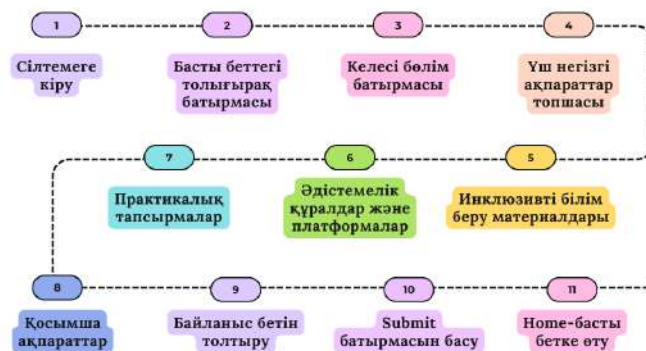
1

Сілтемеге кіру

2

Басты беттегі толығырақ батырмасы

3

Келесі бөлім батырмасы

4

Үш негізгі ақпараттар топшасы

5

Инклюзивті білім беру материалдары

6

Әдістемелік құралдар және платформалар

7

Практикалық тапсырмалар

8

Қосымша ақпараттар

9

Байланыс бетін толтыру

10

Submit батырмасын басу

11

Home-басты бетке өту